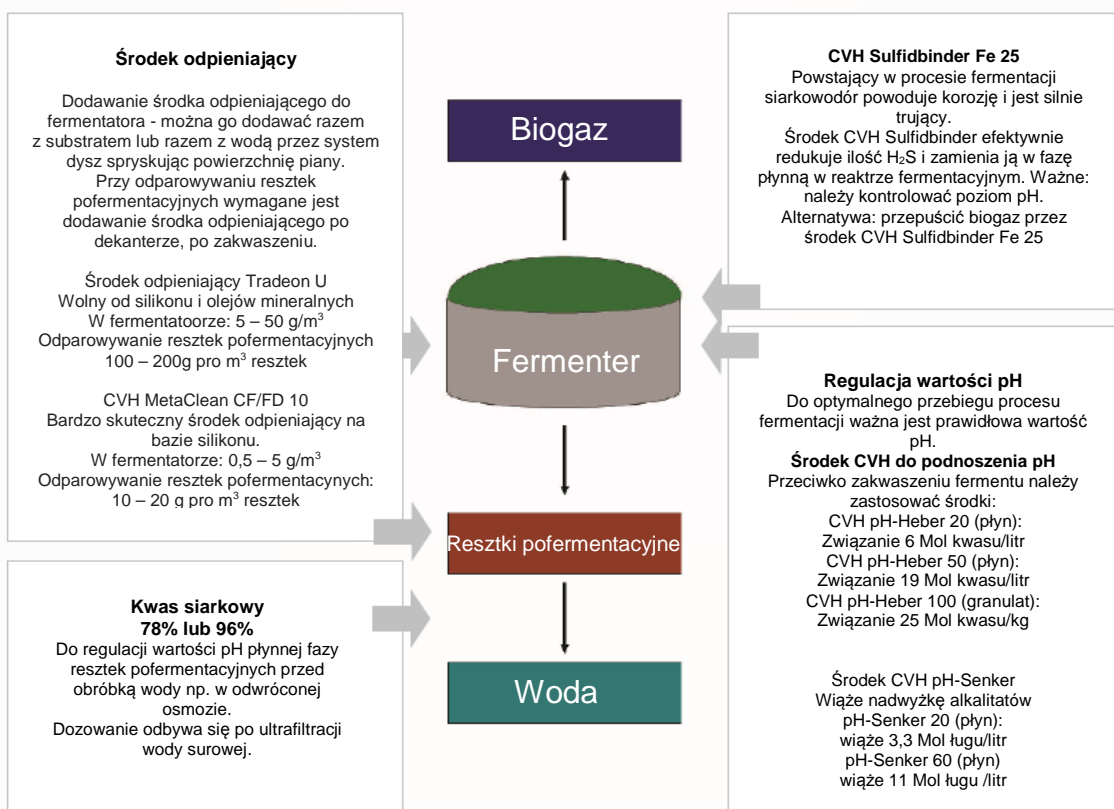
**Środek odpieniający**

Dodawanie środka odpieniającego do fermentatora - można go dodawać razem z substratem lub razem z wodą przez system dysz spryskując powierzchnię piany.
Przy odparowywaniu resztek pofermentacyjnych wymagane jest dodawanie środka odpieniającego po dekanterze, po zakwaszeniu.

Środek odpieniający Tradeon U
Wolny od silikonu i olejów mineralnych
W fermentatoorze: 5 – 50 g/m$^3$
Odparowywanie resztek pofermentacyjnych 100 – 200g pro m$^3$ resztek

CVH MetaClean CF/FD 10
Bardzo skuteczny środek odpieniający na bazie silikonu.
W fermentatorze: 0,5 – 5 g/m$^3$
Odparowywanie resztek pofermentacynych: 10 – 20 g pro m$^3$ resztek

Biogaz

Fermenter

Resztki pofermentacyjne

Woda

**CVH Sulfidbinder Fe 25**
Powstający w procesie fermentacji siarkowodór powoduje korozję i jest silnie trujący.
Środek CVH Sulfidbinder efektywnie redukuje ilość $H_2S$ i zamienia ją w fazę płynną w reaktrze fermentacyjnym. Ważne: należy kontrolować poziom pH.
Alternatywa: przepuścić biogaz przez środek CVH Sulfidbinder Fe 25

**Regulacja wartości pH**
Do optymalnego przebiegu procesu fermentacji ważna jest prawidłowa wartość pH.
**Środek CVH do podnoszenia pH**
Przeciwko zakwaszeniu fermentu należy zastosować środki:
CVH pH-Heber 20 (płyn):
Związanie 6 Mol kwasu/litr
CVH pH-Heber 50 (płyn):
Związanie 19 Mol kwasu/litr
CVH pH-Heber 100 (granulat):
Związanie 25 Mol kwasu/kg

Środek CVH pH-Senker
Wiąże nadwyżkę alkalitatów
pH-Senker 20 (płyn):
wiąże 3,3 Mol ługu/litr
pH-Senker 60 (płyn)
wiąże 11 Mol ługu /litr

**Kwas siarkowy**
**78% lub 96%**
Do regulacji wartości pH płynnej fazy resztek pofermentacyjnych przed obróbką wody np. w odwróconej osmozie.
Dozowanie odbywa się po ultrafiltracji wody surowej.